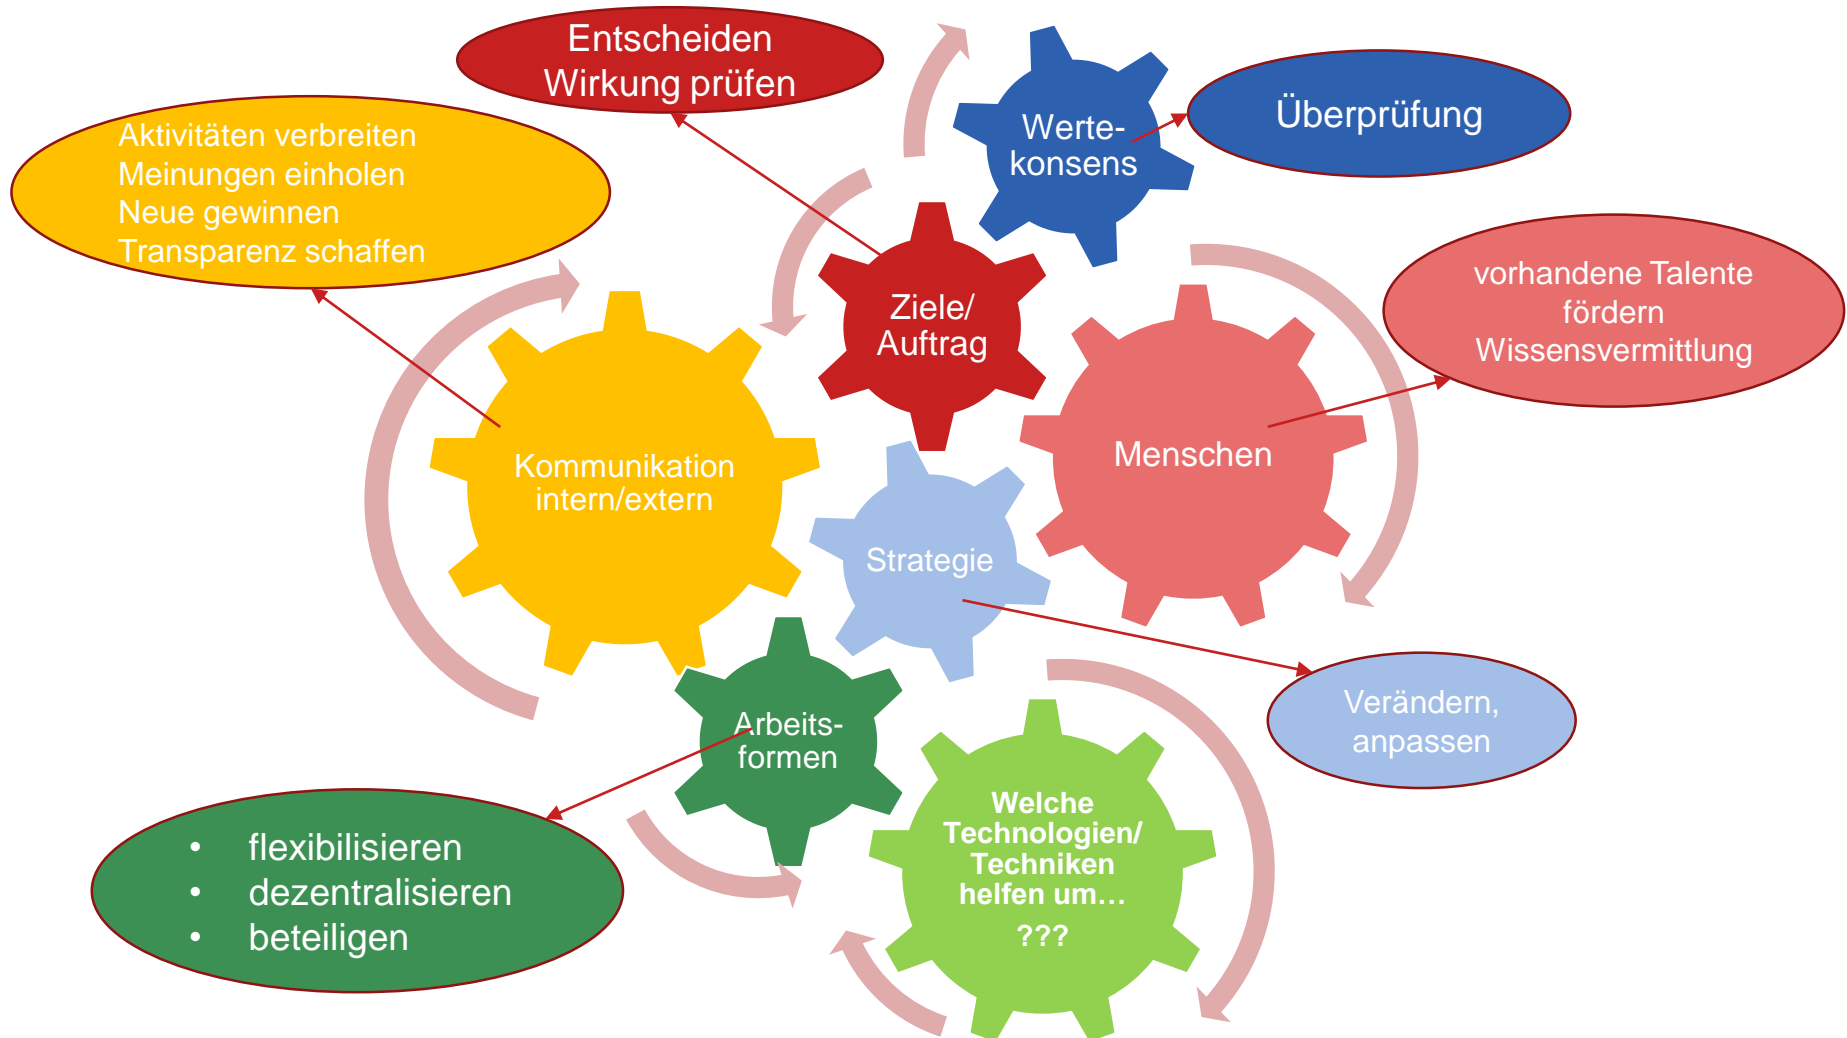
Entscheiden
Wirkung prüfen

Werte-
konsens

Überprüfung

Aktivitäten verbreiten
Meinungen einholen
Neue gewinnen
Transparenz schaffen

Ziele/
Auftrag

vorhandene Talente
fördern
Wissensvermittlung

Kommunikation
intern/extern

Menschen

Strategie

Verändern,
anpassen

Arbeits-
formen

Welche
Technologien/
Techniken
helfen um…
???

- flexibilisieren
- dezentralisieren
- beteiligen